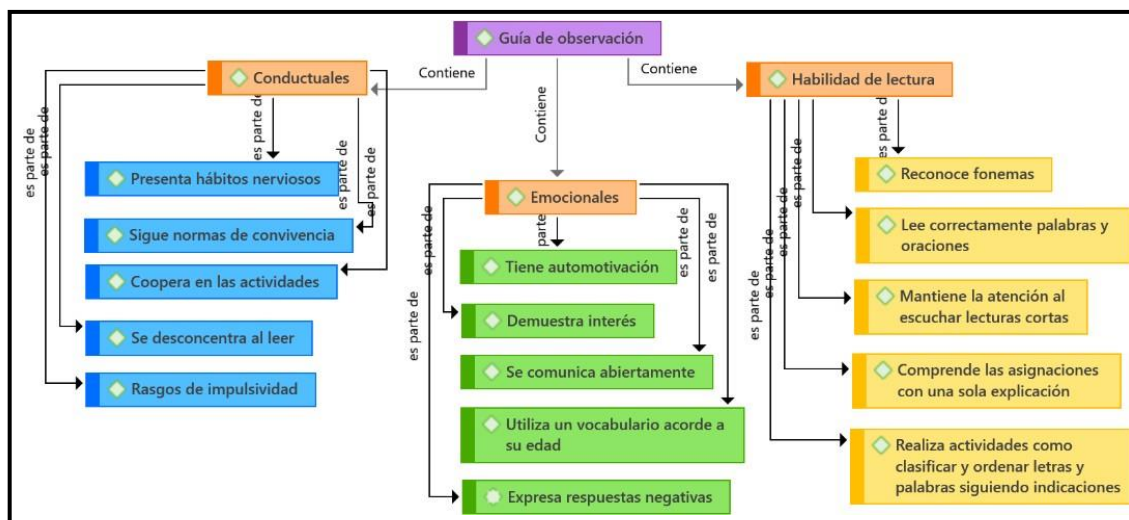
Guía de observación

Contiene
Contiene
Contiene

Conductuales
es parte de
es parte de
es parte de
es parte de
es parte de
Presenta hábitos nerviosos
Sigue normas de convivencia
Coopera en las actividades
Se desconcentra al leer
Rasgos de impulsividad

Emocionales
es parte de
parte
es parte de
es parte de
es parte de
Tiene automotivación
Demuestra interés
Se comunica abiertamente
Utiliza un vocabulario acorde a su edad
Expresa respuestas negativas

Habilidad de lectura
es parte de
es parte de
es parte de
es parte de
es parte de
Reconoce fonemas
Lee correctamente palabras y oraciones
Mantiene la atención al escuchar lecturas cortas
Comprende las asignaciones con una sola explicación
Realiza actividades como clasificar y ordenar letras y palabras siguiendo indicaciones